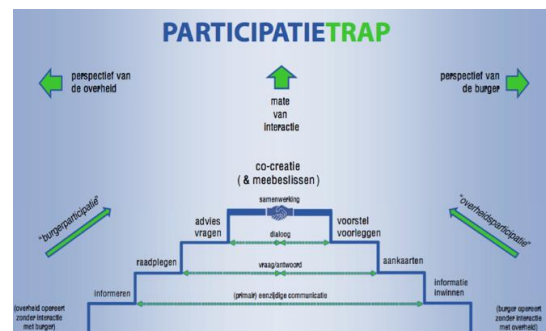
PARTICIPATIETRAP

perspectief van de overheid

mate van interactie

perspectief van de burger

co-creatie (& meebeslissen)

"burgerparticipatie"

"overheidsparticipatie"

samenwerking

advies vragen

voorstel voorleggen

dialoog

raadplegen

aankaarten

vraag/antwoord

informeren

informatie inwinnen

(primair) eenzijdige communicatie

(overheid opereert zonder interactie met burger)

(burger opereert zonder interactie met overheid)